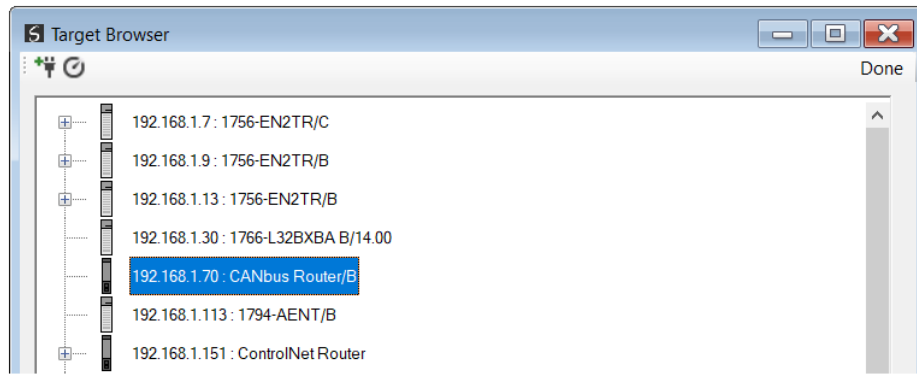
Target Browser

Done

192.168.1.7 : 1756-EN2TR/C
192.168.1.9 : 1756-EN2TR/B
192.168.1.13 : 1756-EN2TR/B
192.168.1.30 : 1766-L32BXBA B/14.00
192.168.1.70 : CANbus Router/B
192.168.1.113 : 1794-AENT/B
192.168.1.151 : ControlNet Router